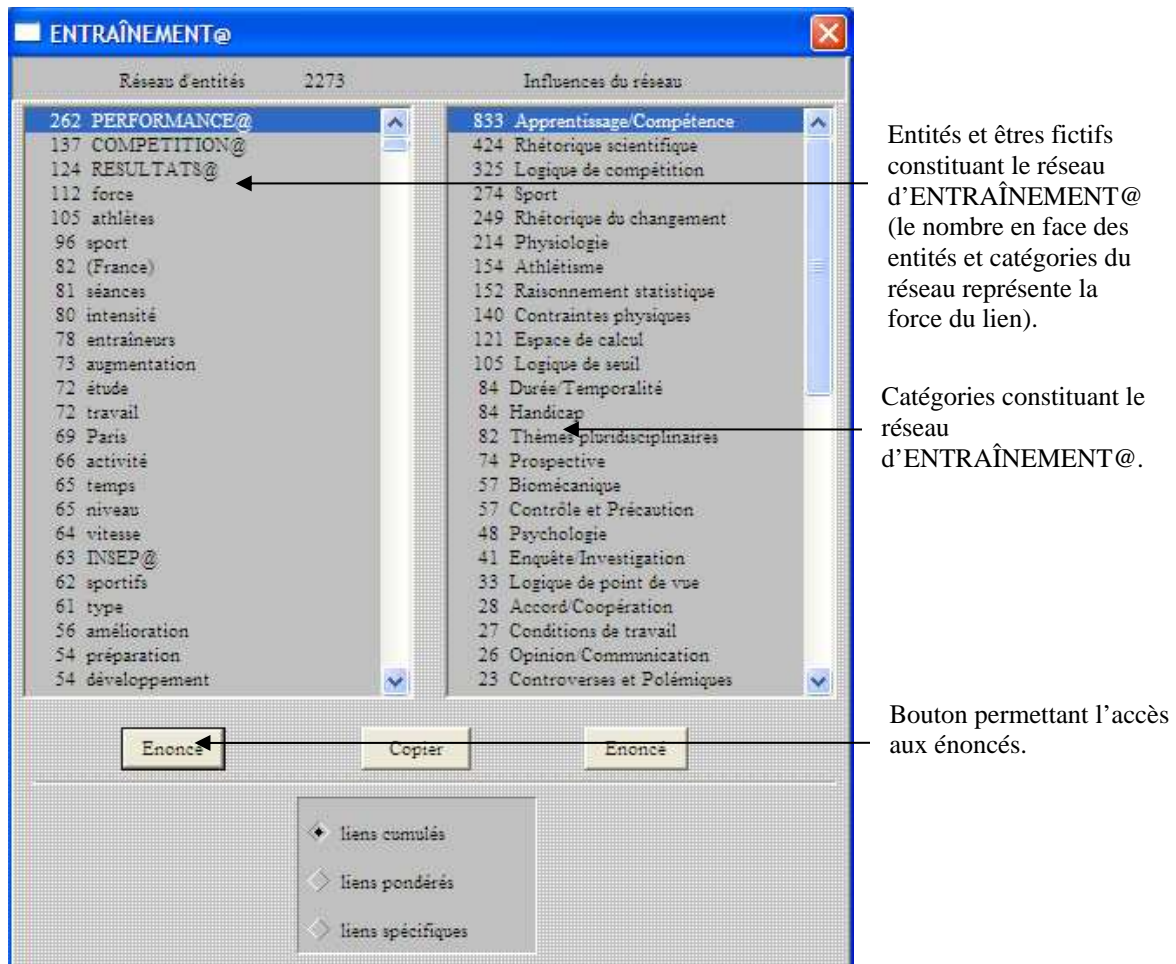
ENTRAÎNEMENT@

Réseau d'entités 2273

Influences du réseau

262 PERFORMANCE@
137 COMPETITION@
124 RESULTATS@
112 force
105 athlètes
96 sport
82 (France)
81 séances
80 intensité
78 entraîneurs
73 augmentation
72 étude
72 travail
69 Paris
66 activité
65 temps
65 niveau
64 vitesse
63 INSEP@
62 sportifs
61 type
56 amélioration
54 préparation
54 développement

833 Apprentissage/Compétence
424 Rhétorique scientifique
325 Logique de compétition
274 Sport
249 Rhétorique du changement
214 Physiologie
154 Athlétisme
152 Raisonnement statistique
140 Contraintes physiques
121 Espace de calcul
105 Logique de seuil
84 Durée/Temporalité
84 Handicap
82 Thèmes pluridisciplinaires
74 Prospective
57 Biomécanique
57 Contrôle et Précaution
48 Psychologie
41 Enquête/Investigation
33 Logique de point de vue
28 Accord/Coopération
27 Conditions de travail
26 Opinion/Communication
23 Controverses et Polémiques

Enoncé
Copier
Enoncé

liens cumulés
liens pondérés
liens spécifiques

Entités et êtres fictifs constituant le réseau d'ENTRAÎNEMENT@ (le nombre en face des entités et catégories du réseau représente la force du lien).

Catégories constituant le réseau d'ENTRAÎNEMENT@.

Bouton permettant l'accès aux énoncés.